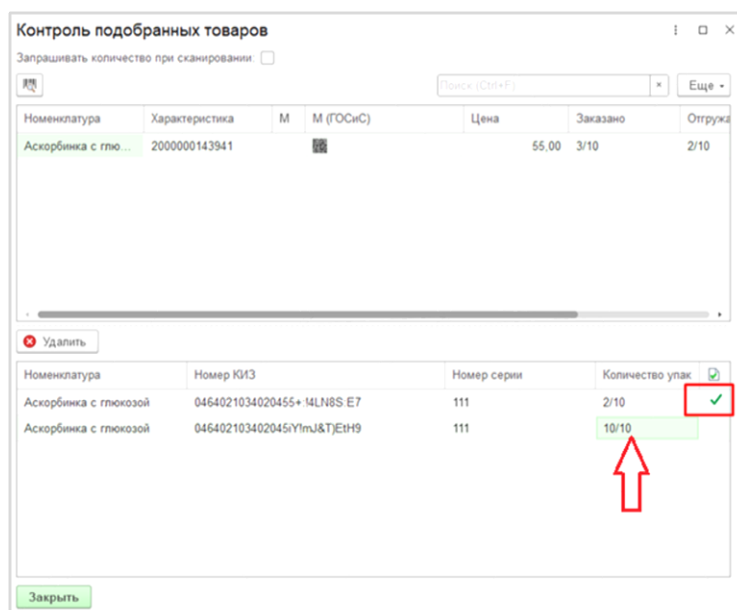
Контроль подобранных товаров

Запрашивать количество при сканировании:

Поиск (Ctrl+F)

Еще

| Номенклатура | Характеристика | М | М (ГОСиС) | Цена | Заказано | Отгружа |
|---|---|---|---|---|---|---|
| Аскорбинка с глю... | 2000000143941 | | | 55,00 | 3/10 | 2/10 |

Удалить

| Номенклатура | Номер КИЗ | Номер серии | Количество упак | |
|---|---|---|---|---|
| Аскорбинка с глюкозой | 046402103402045 5+:!4LN8S:E7 | 111 | 2/10 | ✓ |
| Аскорбинка с глюкозой | 046402103402045iY!mJ&T)EtH9 | 111 | 10/10 | |

Закрыть